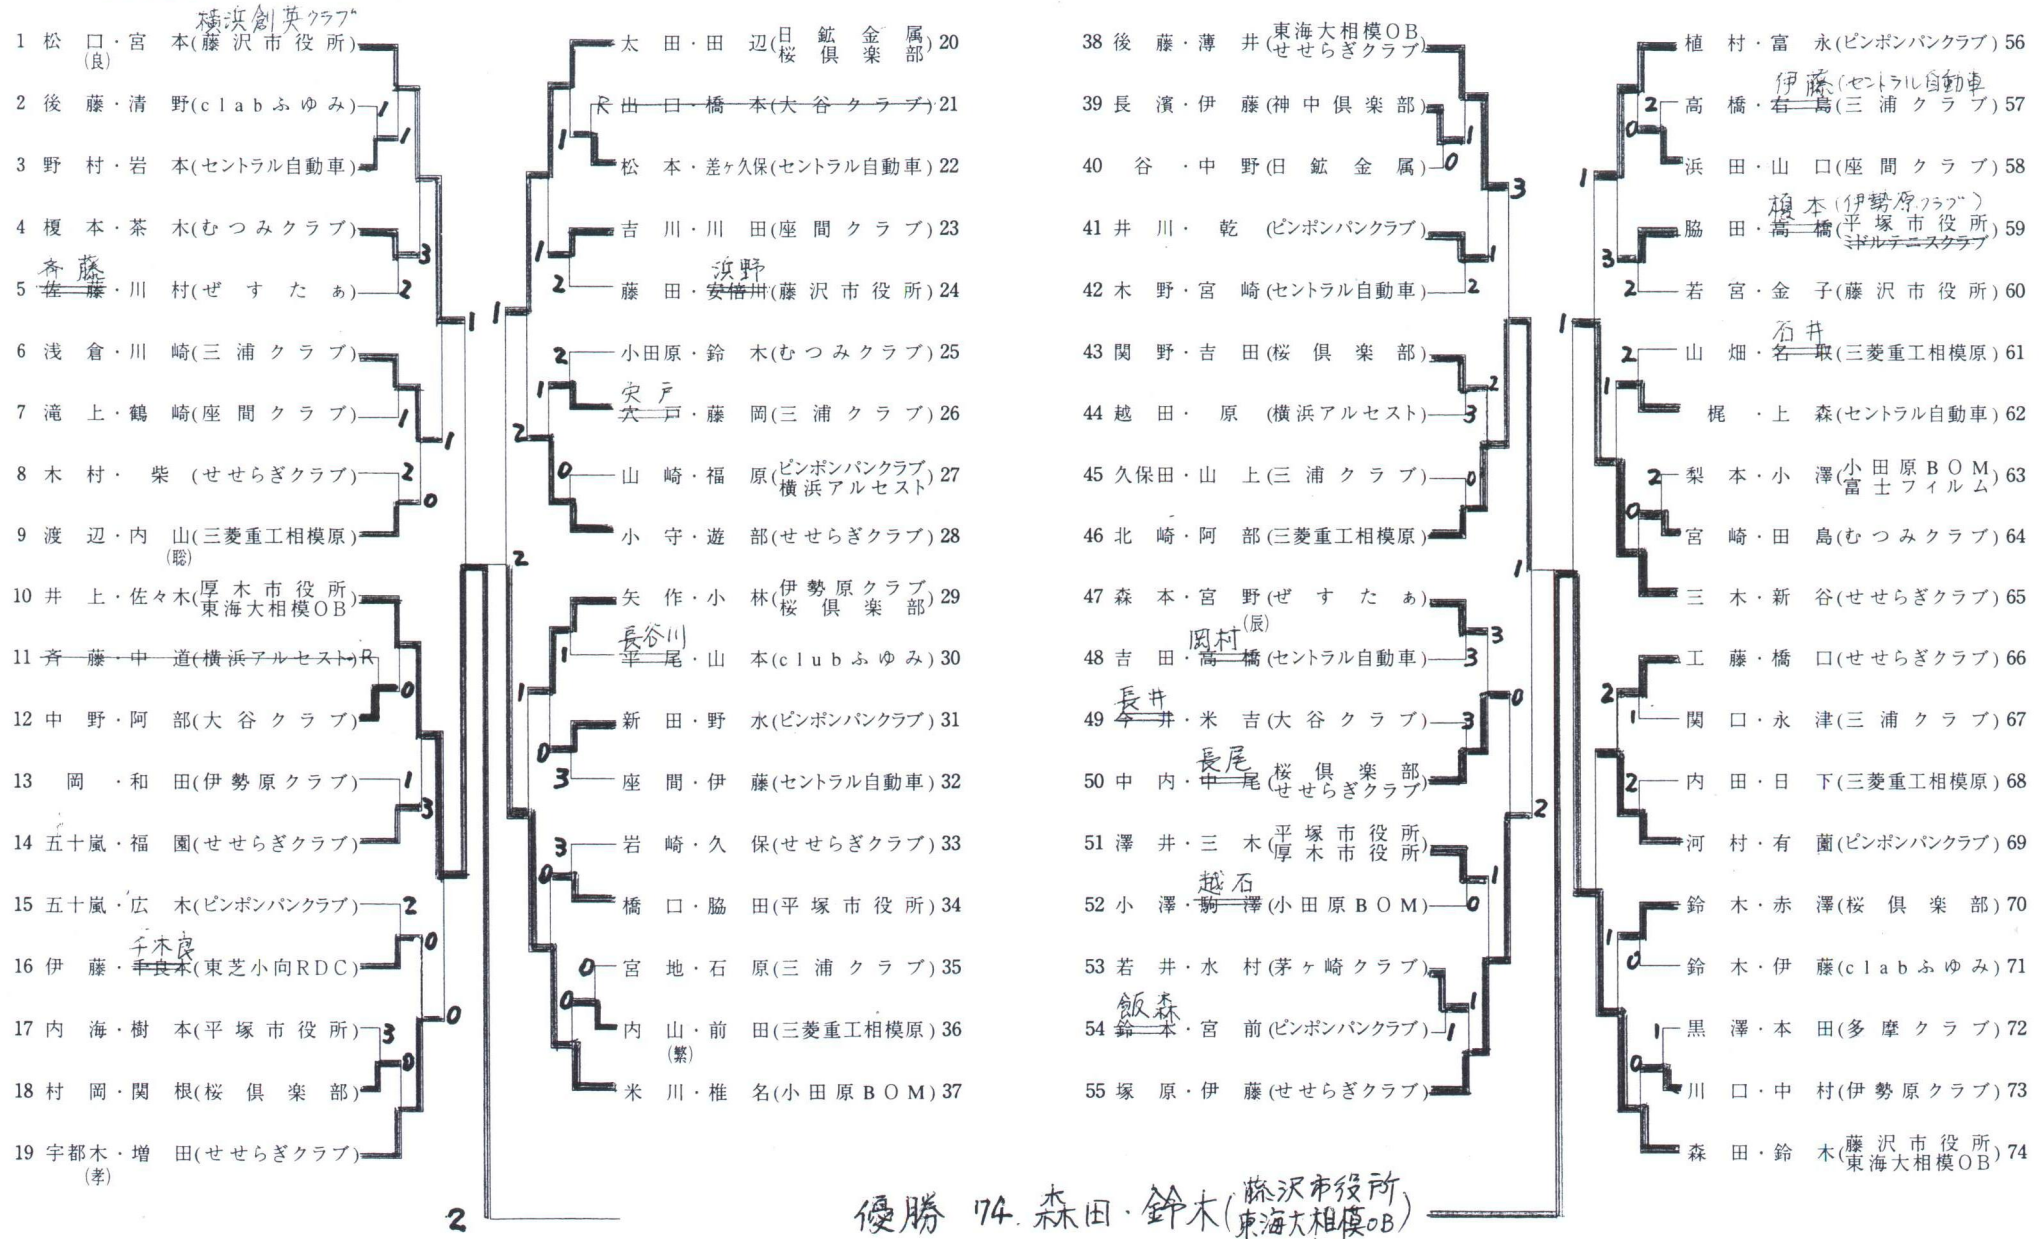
横浜創英クラブ
1 松口・宮本(藤沢市役所)
(良)
2 後藤・清野(clubふゆみ)
3 野村・岩本(セントラル自動車)
4 榎本・茶木(むつみクラブ)
斉藤
5 佐藤・川村(ぜすたぁ)
6 浅倉・川崎(三浦クラブ)
7 滝上・鶴崎(座間クラブ)
8 木村・柴(せせらぎクラブ)
9 渡辺・内山(三菱重工相模原)
(聡)
10 井上・佐々木(厚木市役所 東海大相模OB)
11 斉藤・中道(横浜アルセスト) R
12 中野・阿部(大谷クラブ)
13 岡・和田(伊勢原クラブ)
14 五十嵐・福園(せせらぎクラブ)
15 五十嵐・広木(ピンポンパンクラブ)
千木良
16 伊藤・千良木(東芝小向RDC)
17 内海・樹本(平塚市役所)
18 村岡・関根(桜倶楽部)
19 宇都木・増田(せせらぎクラブ)
(孝)

1 1 3 2 1 2 1 1 2 0 0 1 3 1 0 2 0 0 3 0 0 2 1 1 2

太田・田辺(日鉱金属 桜倶楽部) 20
R 山口・橋本(大谷クラブ) 21
松本・差ヶ久保(セントラル自動車) 22
吉川・川田(座間クラブ) 23
浜野
藤田・安倍川(藤沢市役所) 24
小田原・鈴木(むつみクラブ) 25
宍戸
六戸・藤岡(三浦クラブ) 26
山崎・福原(ピンポンパンクラブ 横浜アルセスト) 27
小守・遊部(せせらぎクラブ) 28
矢作・小林(伊勢原クラブ 桜倶楽部) 29
長谷川
平尾・山本(clubふゆみ) 30
新田・野水(ピンポンパンクラブ) 31
座間・伊藤(セントラル自動車) 32
岩崎・久保(せせらぎクラブ) 33
橋口・脇田(平塚市役所) 34
宮地・石原(三浦クラブ) 35
内山・前田(三菱重工相模原) 36
(繁)
米川・椎名(小田原BOM) 37

1 1 2 1 2 1 2 0 1 1 0 3 3 0 0 0

38 後藤・薄井(東海大相模OB せせらぎクラブ)
39 長濱・伊藤(神中倶楽部)
40 谷・中野(日鉱金属)
41 井川・乾(ピンポンパンクラブ)
42 木野・宮崎(セントラル自動車)
43 関野・吉田(桜倶楽部)
44 越田・原(横浜アルセスト)
45 久保田・山上(三浦クラブ)
46 北崎・阿部(三菱重工相模原)
47 森本・宮野(ぜすたぁ)
岡村 (辰)
48 吉田・高橋(セントラル自動車)
長井
49 今井・米吉(大谷クラブ)
長尾
50 中内・中尾(桜倶楽部 せせらぎクラブ)
51 澤井・三木(平塚市役所 厚木市役所)
越石
52 小澤・駒澤(小田原BOM)
53 若井・水村(茅ヶ崎クラブ)
飯森
54 鈴木・宮前(ピンポンパンクラブ)
55 塚原・伊藤(せせらぎクラブ)

1 0 3 1 2 2 3 0 1 3 3 0 3 1 1 0 1 1 1 2

植村・富永(ピンポンパンクラブ) 56
伊藤(セントラル自動車)
高橋・石島(三浦クラブ) 57
浜田・山口(座間クラブ) 58
榎本(伊勢原クラブ)
脇田・高橋(平塚市役所 ミドルテニスクラブ) 59
若宮・金子(藤沢市役所) 60
石井
山畑・名取(三菱重工相模原) 61
梶・上森(セントラル自動車) 62
梨本・小澤(小田原BOM 富士フィルム) 63
宮崎・田島(むつみクラブ) 64
三木・新谷(せせらぎクラブ) 65
工藤・橋口(せせらぎクラブ) 66
関口・永津(三浦クラブ) 67
内田・日下(三菱重工相模原) 68
河村・有薗(ピンポンパンクラブ) 69
鈴木・赤澤(桜倶楽部) 70
鈴木・伊藤(clubふゆみ) 71
黒澤・本田(多摩クラブ) 72
川口・中村(伊勢原クラブ) 73
森田・鈴木(藤沢市役所 東海大相模OB) 74

2 0 1 3 2 1 2 1 0 1 2 1 2 1 0 1 0 1 1 2

2

優勝 74. 森田・鈴木(藤沢市役所 東海大相模OB)